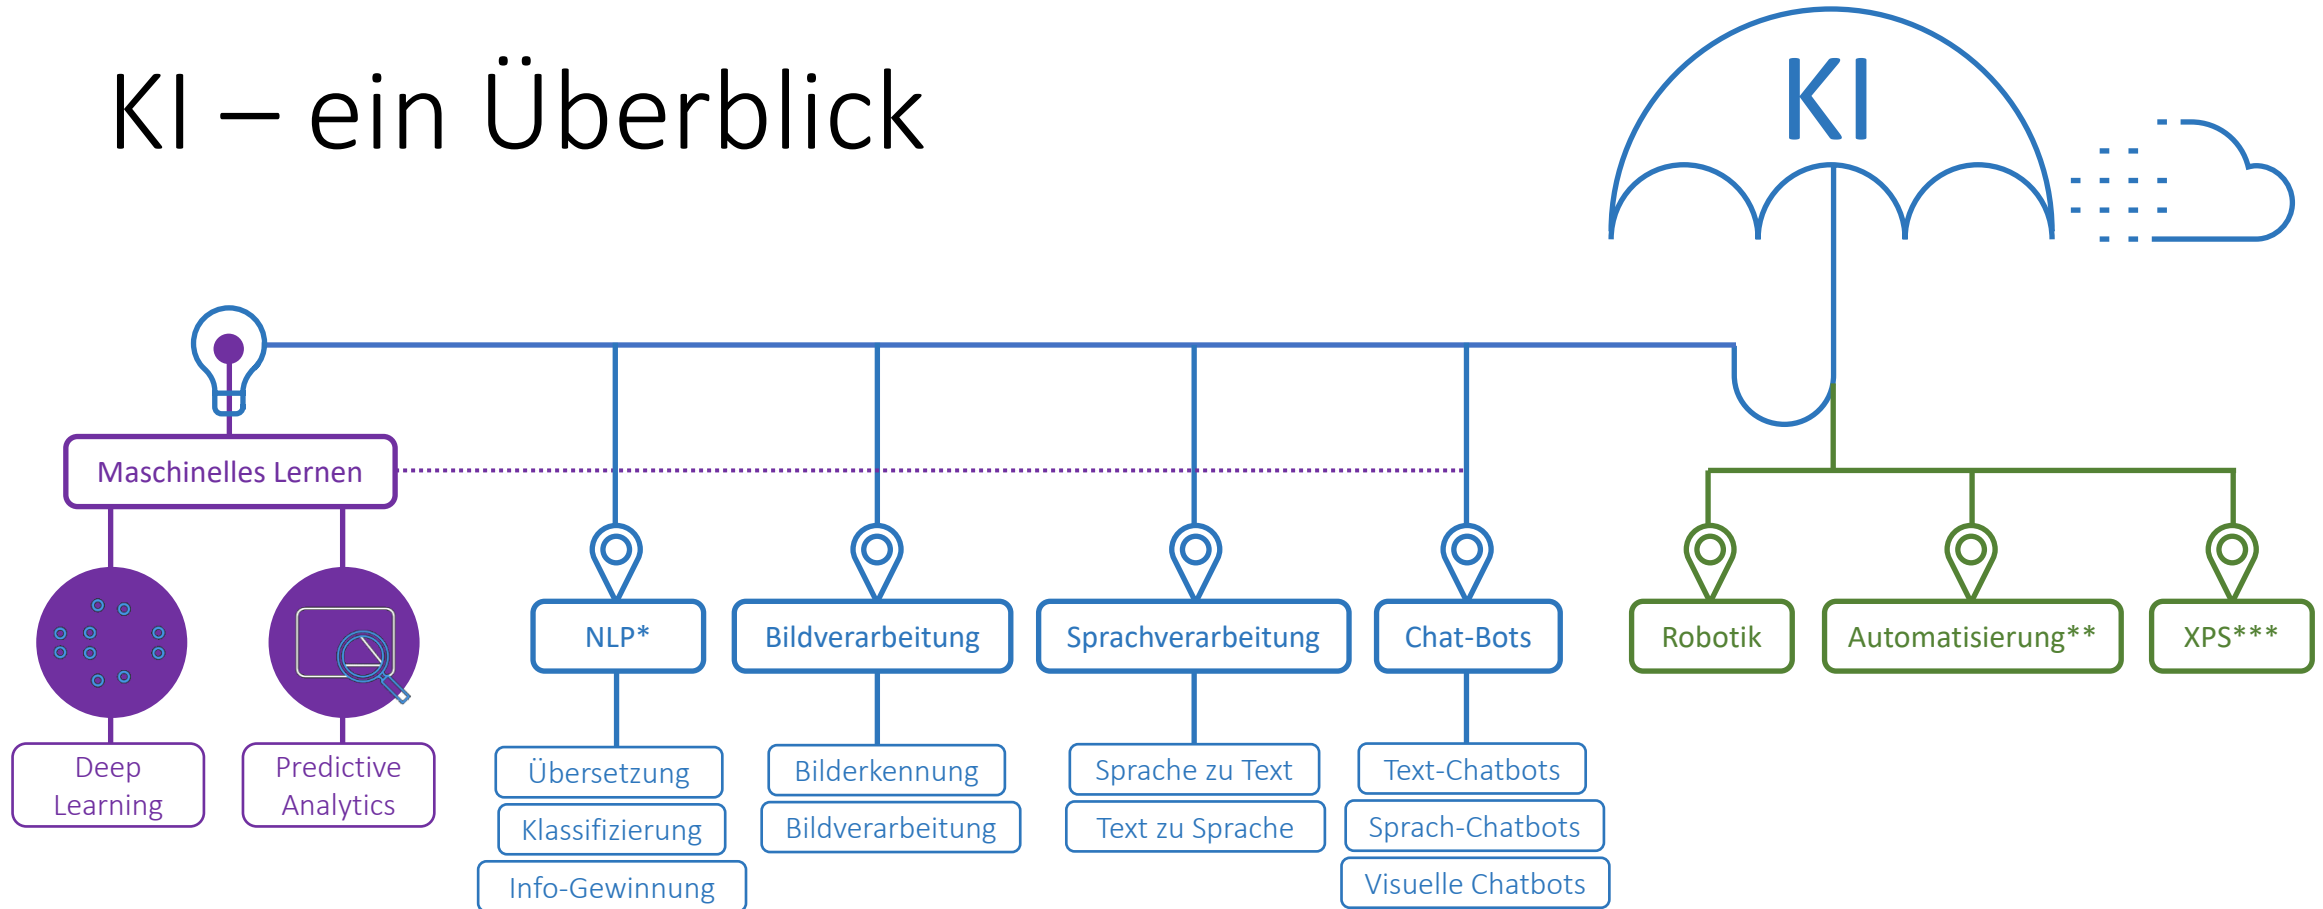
KI – ein Überblick

KI

Maschinelles Lernen

Deep Learning

Predictive Analytics

NLP*

Übersetzung

Klassifizierung

Info-Gewinnung

Bildverarbeitung

Bilderkennung

Bildverarbeitung

Sprachverarbeitung

Sprache zu Text

Text zu Sprache

Chat-Bots

Text-Chatbots

Sprach-Chatbots

Visuelle Chatbots

Robotik

Automatisierung**

XPS***